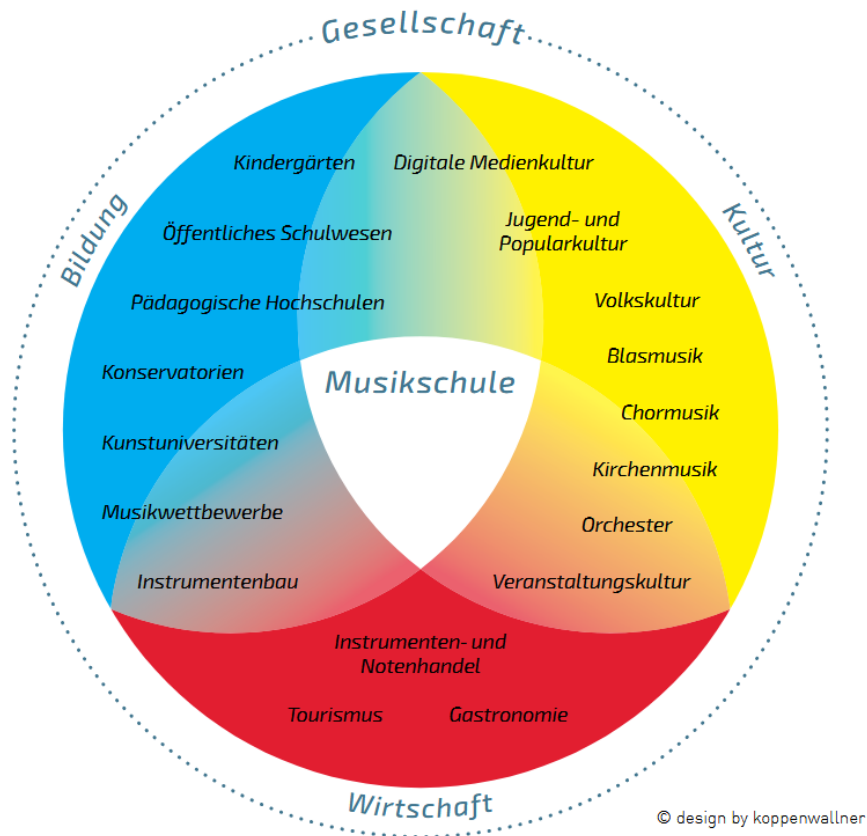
Gesellschaft

Bildung

Kultur

Kindergärten

Digitale Medienkultur

Öffentliches Schulwesen

Jugend- und Popularkultur

Pädagogische Hochschulen

Volkskultur

Blasmusik

Konservatorien

Musikschule

Chormusik

Kunstuniversitäten

Kirchenmusik

Musikwettbewerbe

Orchester

Instrumentenbau

Veranstaltungskultur

Instrumenten- und Notenhandel

Tourismus

Gastronomie

Wirtschaft

© design by koppenwallner